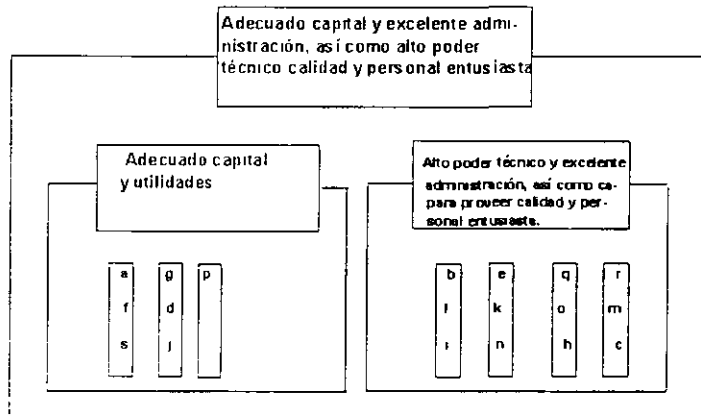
Adecuado capital y excelente administración, así como alto poder técnico calidad y personal entusiasta

Adecuado capital y utilidades

a
f
s

g
d
j

p

Alto poder técnico y excelente administración, así como capara proveer calidad y personal entusiaste.

b
l
i

e
k
n

q
o
h

r
m
c